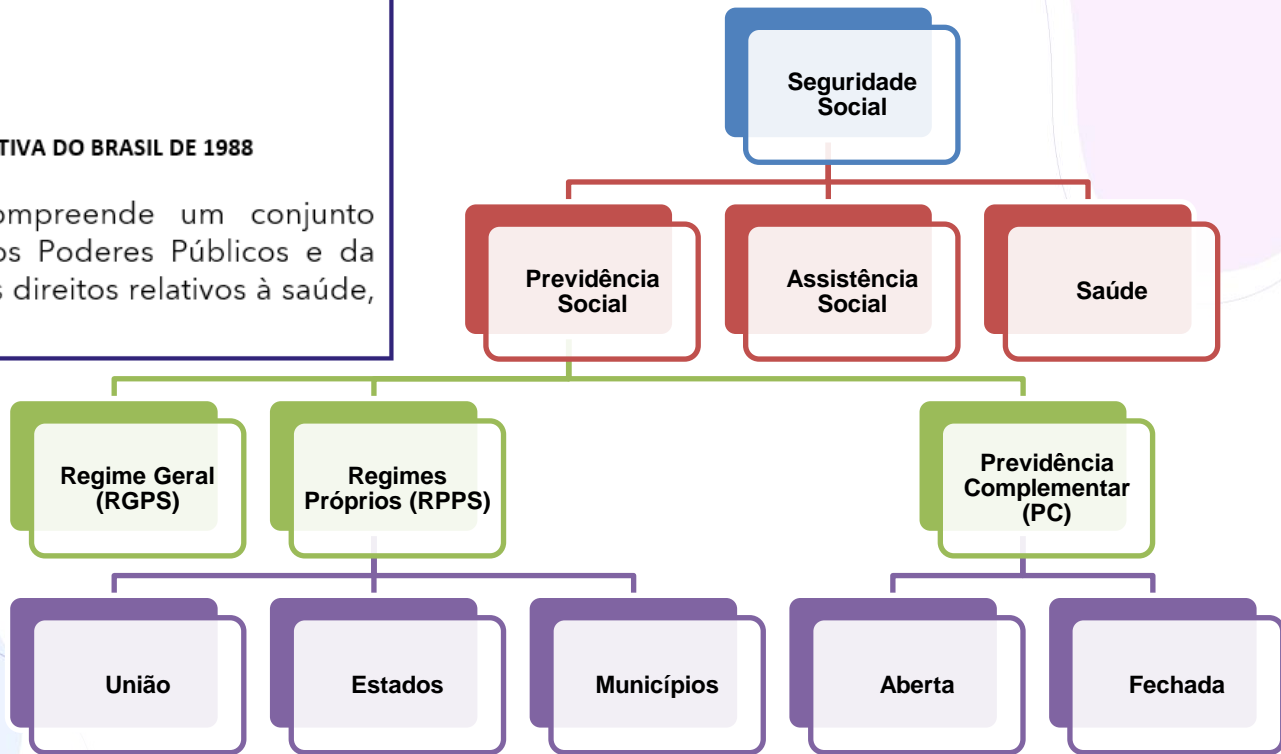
TIVA DO BRASIL DE 1988

ompreende um conjunto os Poderes Públicos e da s direitos relativos à saúde,

Seguridade Social

Previdência Social

Assistência Social

Saúde

Regime Geral (RGPS)

Regimes Próprios (RPPS)

Previdência Complementar (PC)

União

Estados

Municípios

Aberta

Fechada